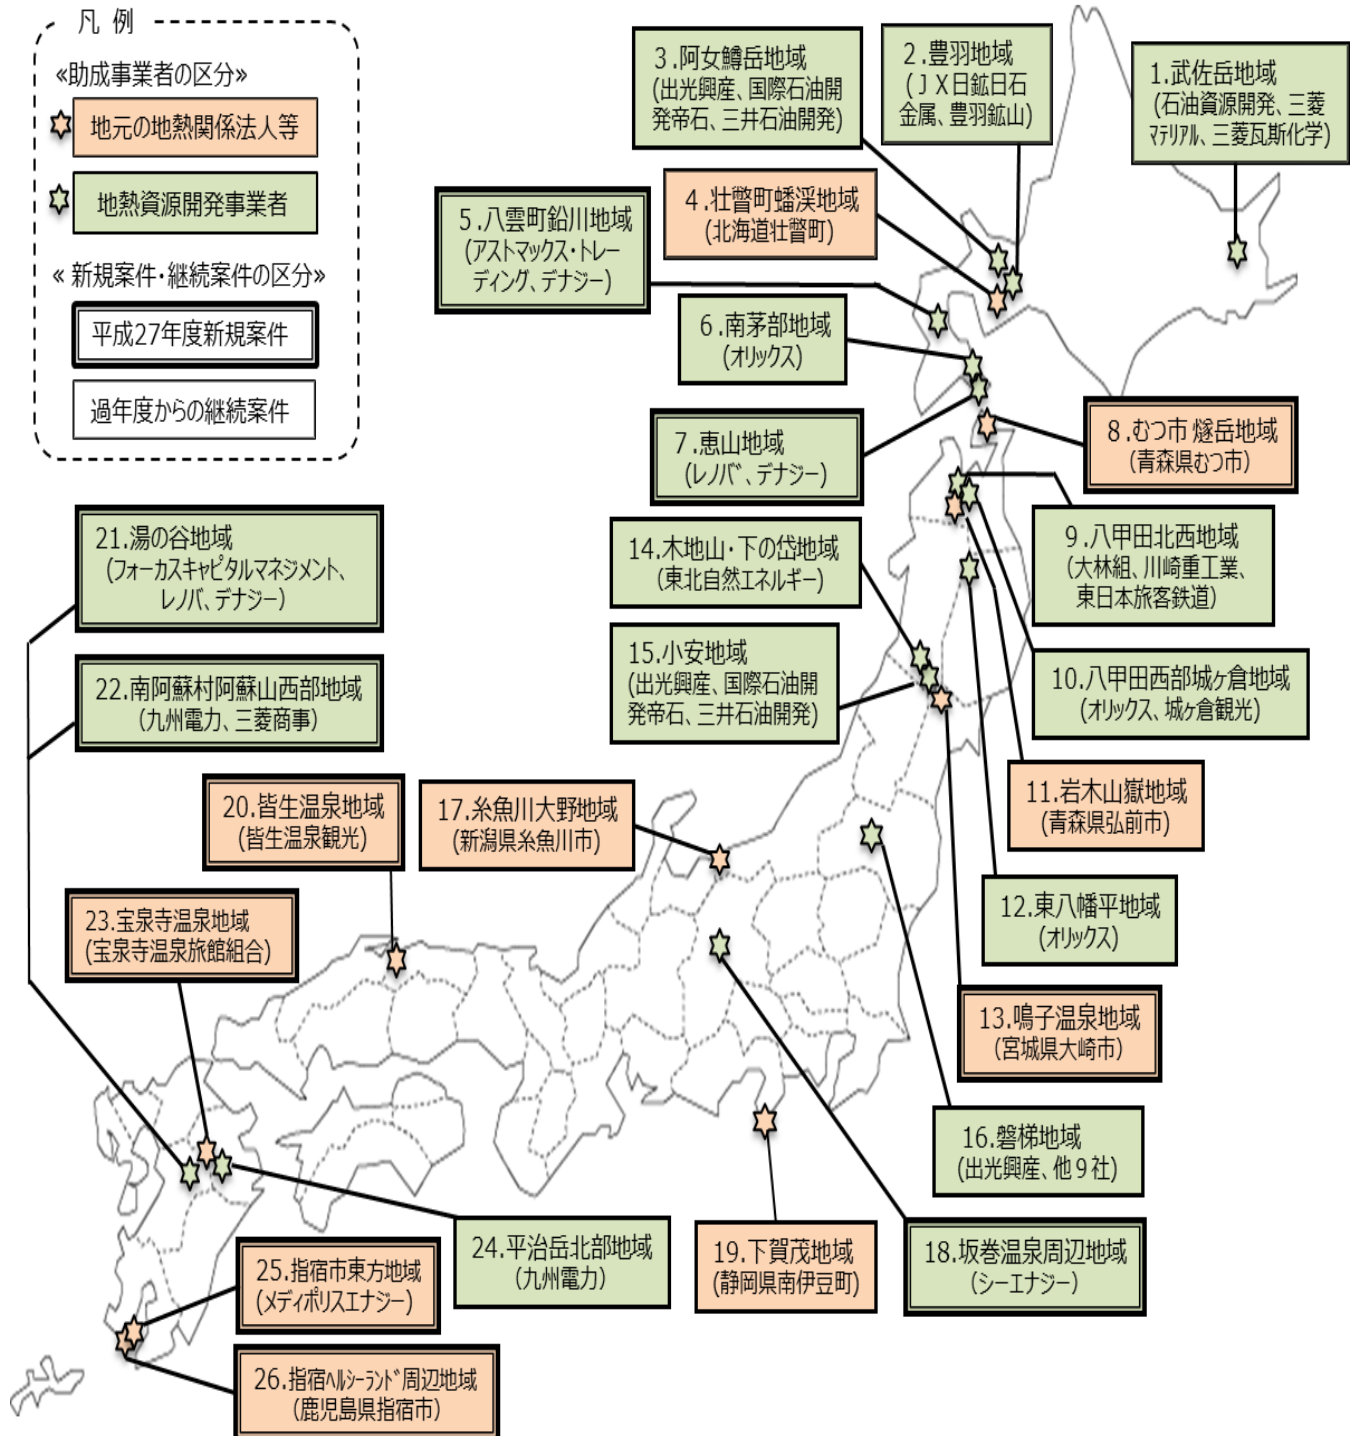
凡例

«助成事業者の区分»

地元の地熱関係法人等

地熱資源開発事業者

« 新規案件・継続案件の区分»

平成27年度新規案件

過年度からの継続案件

3.阿女鱒岳地域
(出光興産、国際石油開発帝石、三井石油開発)

2.豊羽地域
(JX日鉱日石金属、豊羽鉱山)

1.武佐岳地域
(石油資源開発、三菱マテリアル、三菱瓦斯化学)

5.八雲町鉛川地域
(アストマックス・トレーディング、デナジー)

4.壮瞥町蟠渓地域
(北海道壮瞥町)

6.南茅部地域
(オリックス)

7.恵山地域
(レノバ、デナジー)

8.むつ市燧岳地域
(青森県むつ市)

21.湯の谷地域
(フォーカスキャピタルマネジメント、レノバ、デナジー)

14.木地山・下の岱地域
(東北自然エネルギー)

9.八甲田北西地域
(大林組、川崎重工業、東日本旅客鉄道)

15.小安地域
(出光興産、国際石油開発帝石、三井石油開発)

10.八甲田西部城ヶ倉地域
(オリックス、城ヶ倉観光)

22.南阿蘇村阿蘇山西部地域
(九州電力、三菱商事)

20.皆生温泉地域
(皆生温泉観光)

17.糸魚川大野地域
(新潟県糸魚川市)

11.岩木山嶽地域
(青森県弘前市)

12.東八幡平地域
(オリックス)

23.宝泉寺温泉地域
(宝泉寺温泉旅館組合)

13.鳴子温泉地域
(宮城県大崎市)

16.磐梯地域
(出光興産、他9社)

24.平治岳北部地域
(九州電力)

19.下賀茂地域
(静岡県南伊豆町)

18.坂巻温泉周辺地域
(シーエナジー)

25.指宿市東方地域
(メディポリスエナジー)

26.指宿ヘルシーランド周辺地域
(鹿児島県指宿市)